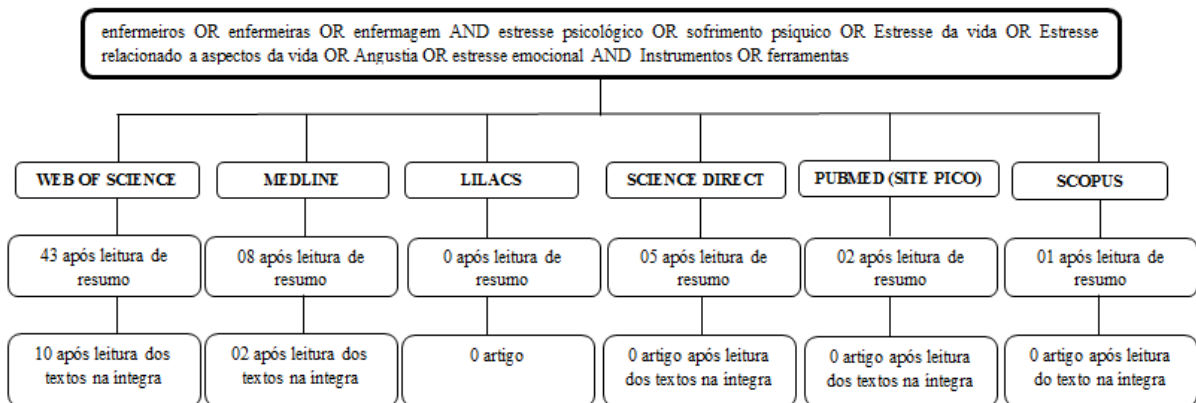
enfermeiros OR enfermeiras OR enfermagem AND estresse psicológico OR sofrimento psíquico OR Estresse da vida OR Estresse relacionado a aspectos da vida OR Angustia OR estresse emocional AND Instrumentos OR ferramentas

WEB OF SCIENCE

43 após leitura de resumo

10 após leitura dos textos na íntegra

MEDLINE

08 após leitura de resumo

02 após leitura dos textos na íntegra

LILACS

0 após leitura de resumo

0 artigo

SCIENCE DIRECT

05 após leitura de resumo

0 artigo após leitura dos textos na íntegra

PUBMED (SITE PICO)

02 após leitura de resumo

0 artigo após leitura dos textos na íntegra

SCOPUS

01 após leitura de resumo

0 artigo após leitura do texto na íntegra